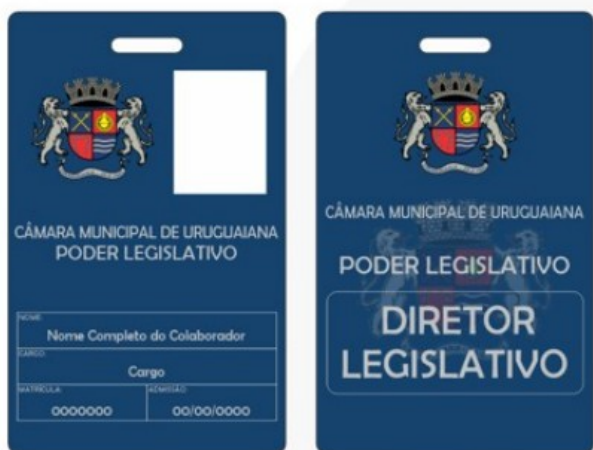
CÂMARA MUNICIPAL DE URUGUAIANA
PODER LEGISLATIVO

NOME
Nome Completo do Colaborador
CARGO
Cargo
MATRÍCULA
0000000
ADMISSÃO
00/00/0000

CÂMARA MUNICIPAL DE URUGUAIANA
PODER LEGISLATIVO
DIRETOR LEGISLATIVO